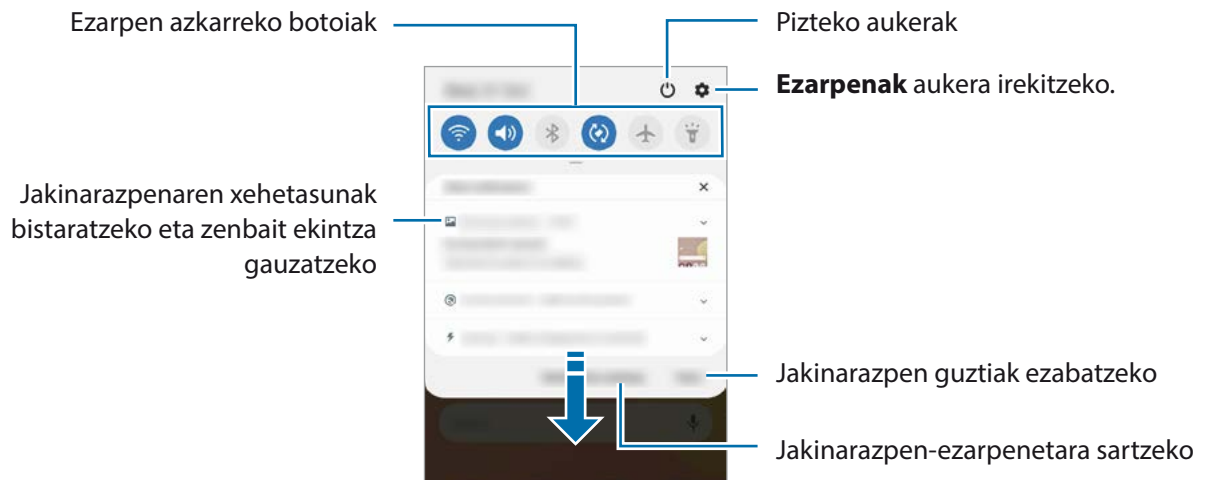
Ezarpen azkarreko botoiak

Pizteko aukerak

**Ezarpenak** aukera irekitzeko.

Jakinarazpenaren xehetasunak bistaratzeko eta zenbait ekintza gauzatzeko

Jakinarazpen guztiak ezabatzeko

Jakinarazpen-ezarpenetara sartzeko